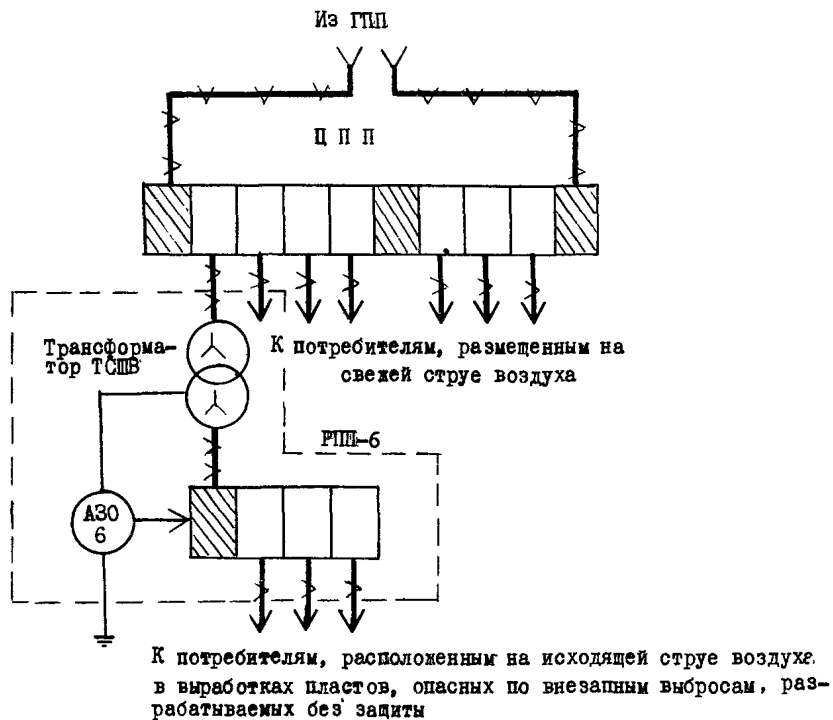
Из ГПП

Ц П П

Трансформатор ТСШВ

К потребителям, размещенным на свежей струе воздуха

РПП-6

АЗО 6

К потребителям, расположенным на исходящей струе воздуха в выработках пластов, опасных по внезапным выбросам, разрабатываемых без защиты